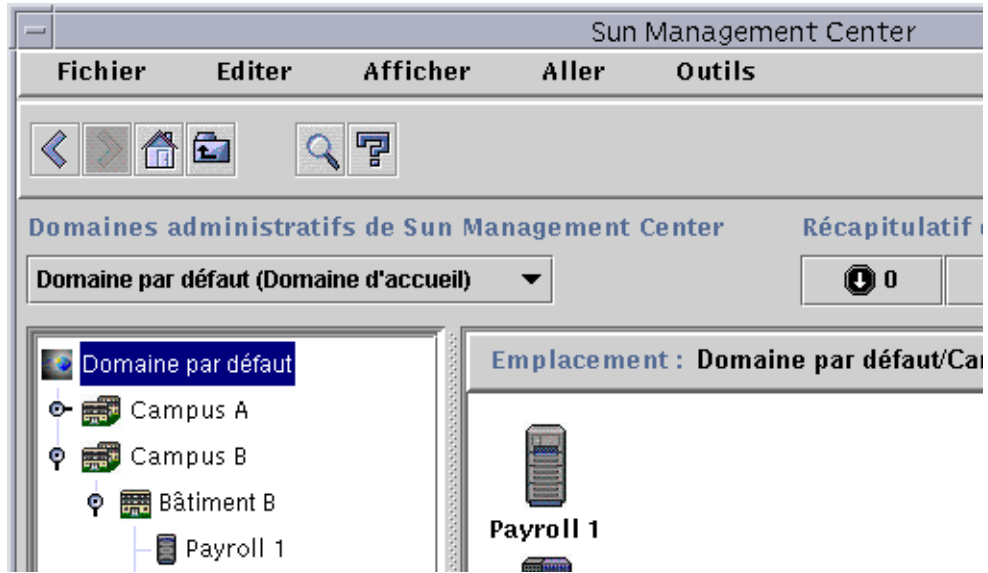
Sun Management Center

Fichier Editer Afficher Aller Outils

Domaines administratifs de Sun Management Center

Récapitulatif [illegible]

Domaine par défaut (Domaine d'accueil)

0

Domaine par défaut

Campus A

Campus B

Bâtiment B

Payroll 1

Emplacement : Domaine par défaut/Ca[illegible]

Payroll 1